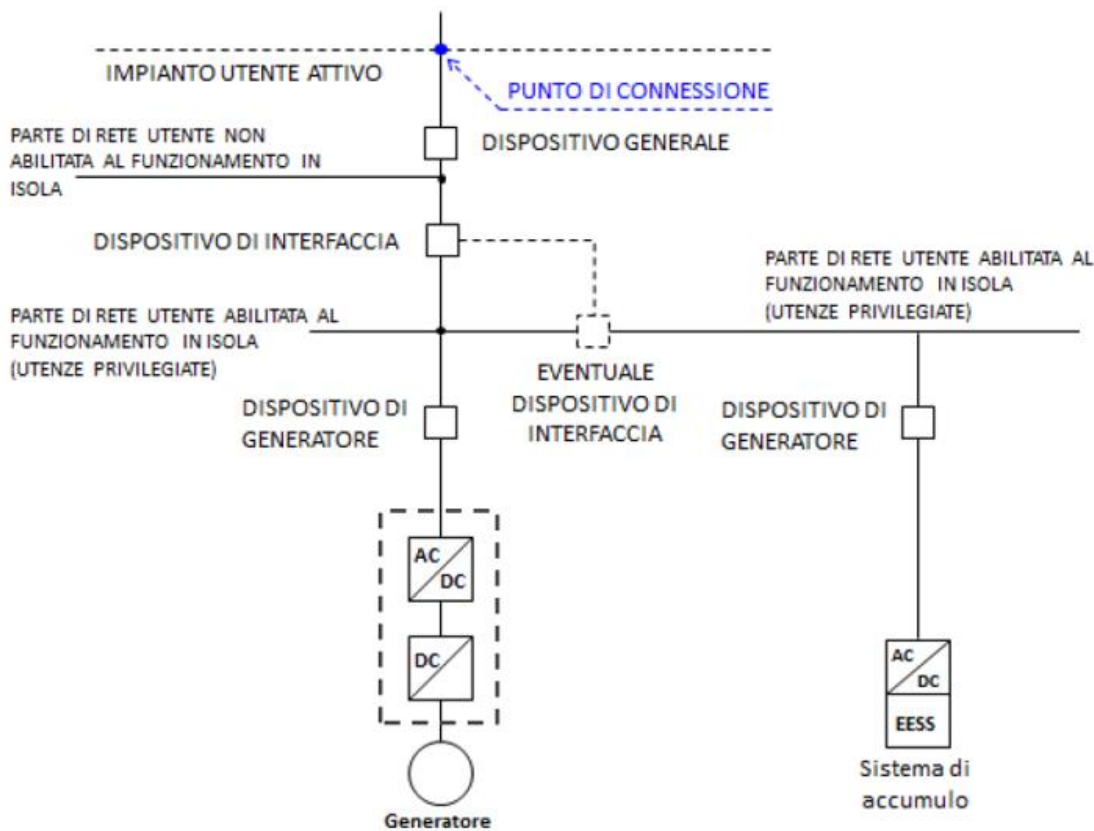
IMPIANTO UTENTE ATTIVO

PUNTO DI CONNESSIONE

PARTE DI RETE UTENTE NON ABILITATA AL FUNZIONAMENTO IN ISOLA

DISPOSITIVO GENERALE

DISPOSITIVO DI INTERFACCIA

PARTE DI RETE UTENTE ABILITATA AL FUNZIONAMENTO IN ISOLA (UTENZE PRIVILEGIATE)

PARTE DI RETE UTENTE ABILITATA AL FUNZIONAMENTO IN ISOLA (UTENZE PRIVILEGIATE)

EVENTUALE DISPOSITIVO DI INTERFACCIA

DISPOSITIVO DI GENERATORE

DISPOSITIVO DI GENERATORE

AC DC

DC

Generatore

AC DC

EESS

Sistema di accumulo